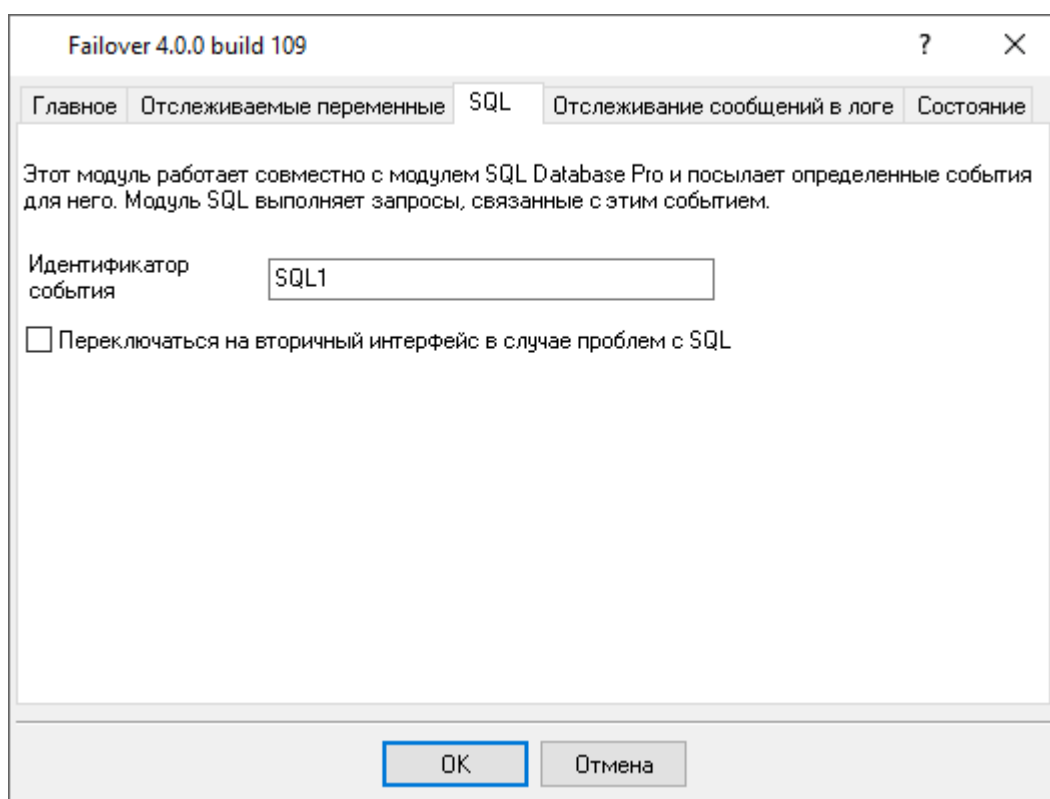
Failover 4.0.0 build 109

?

×

Главное | Отслеживаемые переменные | SQL | Отслеживание сообщений в логе | Состояние

Этот модуль работает совместно с модулем SQL Database Pro и посылает определенные события для него. Модуль SQL выполняет запросы, связанные с этим событием.

Идентификатор события

SQL1

Переключаться на вторичный интерфейс в случае проблем с SQL

OK

Отмена